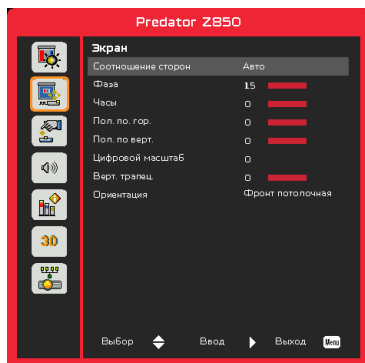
Predator Z850

Экран

| | |
|---|---|
| Соотношение сторон | Авто |
| Фаза | 15 |
| Часы | 0 |
| Пол. по. гор. | 0 |
| Пол. по верт. | 0 |
| Цифровой масштаб | 0 |
| Верт. трапец. | 0 |
| Ориентация | Фронт потолочная |

3D

Выбор Ввод Выход Menu